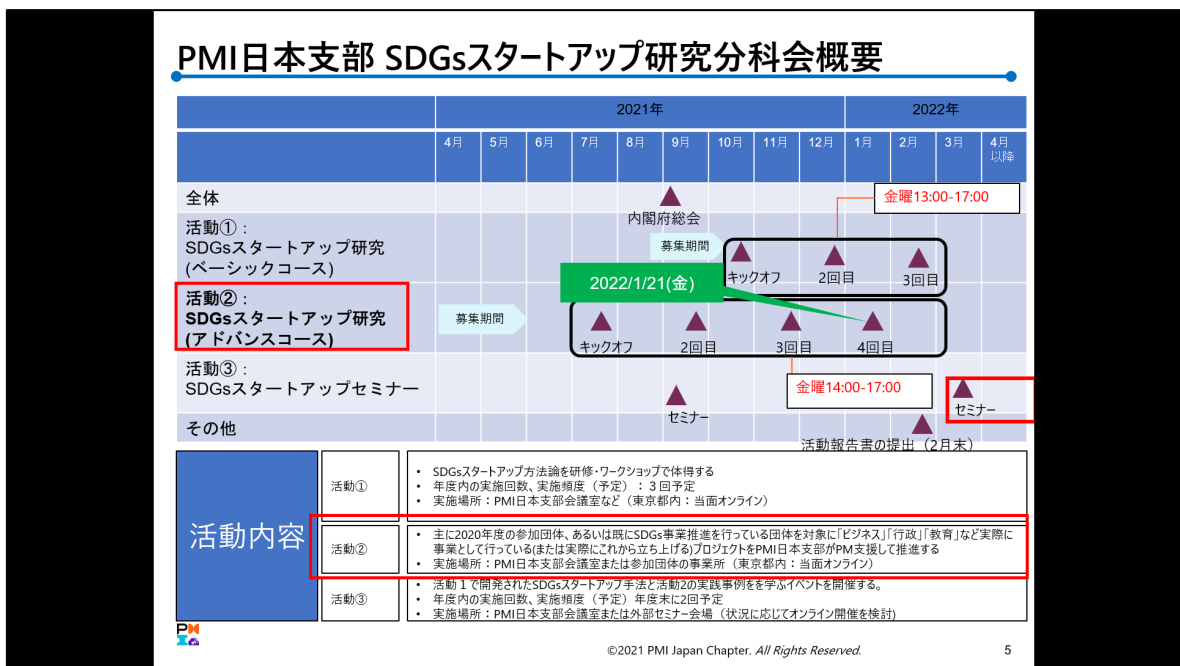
PMI日本支部 SDGsスタートアップ研究分科会概要

| | 2021年 | | | | | | | | | 2022年 | | | |
|---|---|---|---|---|---|---|---|---|---|---|---|---|---|
| | 4月 | 5月 | 6月 | 7月 | 8月 | 9月 | 10月 | 11月 | 12月 | 1月 | 2月 | 3月 | 4月以降 |
| 全体 | | | | | | 内閣府総会 | | | | | | | |
| 活動①：SDGsスタートアップ研究(ベーシックコース) | | | | | | 募集期間 | キックオフ | | 2回目 | | 3回目 | | |
| 活動②：SDGsスタートアップ研究(アドバンスコース) | 募集期間 | | | キックオフ | | 2回目 | | 3回目 | | 4回目 | | | |
| 活動③：SDGsスタートアップセミナー | | | | | | セミナー | | | | | | セミナー | |
| その他 | | | | | | | | | | | 活動報告書の提出（2月末） | | |

金曜13:00-17:00

2022/1/21(金)

金曜14:00-17:00

活動内容

活動①
・ SDGsスタートアップ方法論を研修・ワークショップで体得する
・ 年度内の実施回数、実施頻度（予定）：３回予定
・ 実施場所：PMI日本支部会議室など（東京都内：当面オンライン）

活動②
・ 主に2020年度の参加団体、あるいは既にSDGs事業推進を行っている団体を対象に「ビジネス」「行政」「教育」など実際に事業として行っている(または実際にこれから立ち上げる)プロジェクトをPMI日本支部がPM支援して推進する
・ 実施場所：PMI日本支部会議室または参加団体の事業所（東京都内：当面オンライン）

活動③
・ 活動１で開発されたSDGsスタートアップ手法と活動2の実践事例をを学ぶイベントを開催する。
・ 年度内の実施回数、実施頻度（予定）年度末に2回予定
・ 実施場所：PMI日本支部会議室または外部セミナー会場（状況に応じてオンライン開催を検討）

©2021 PMI Japan Chapter. All Rights Reserved.

5